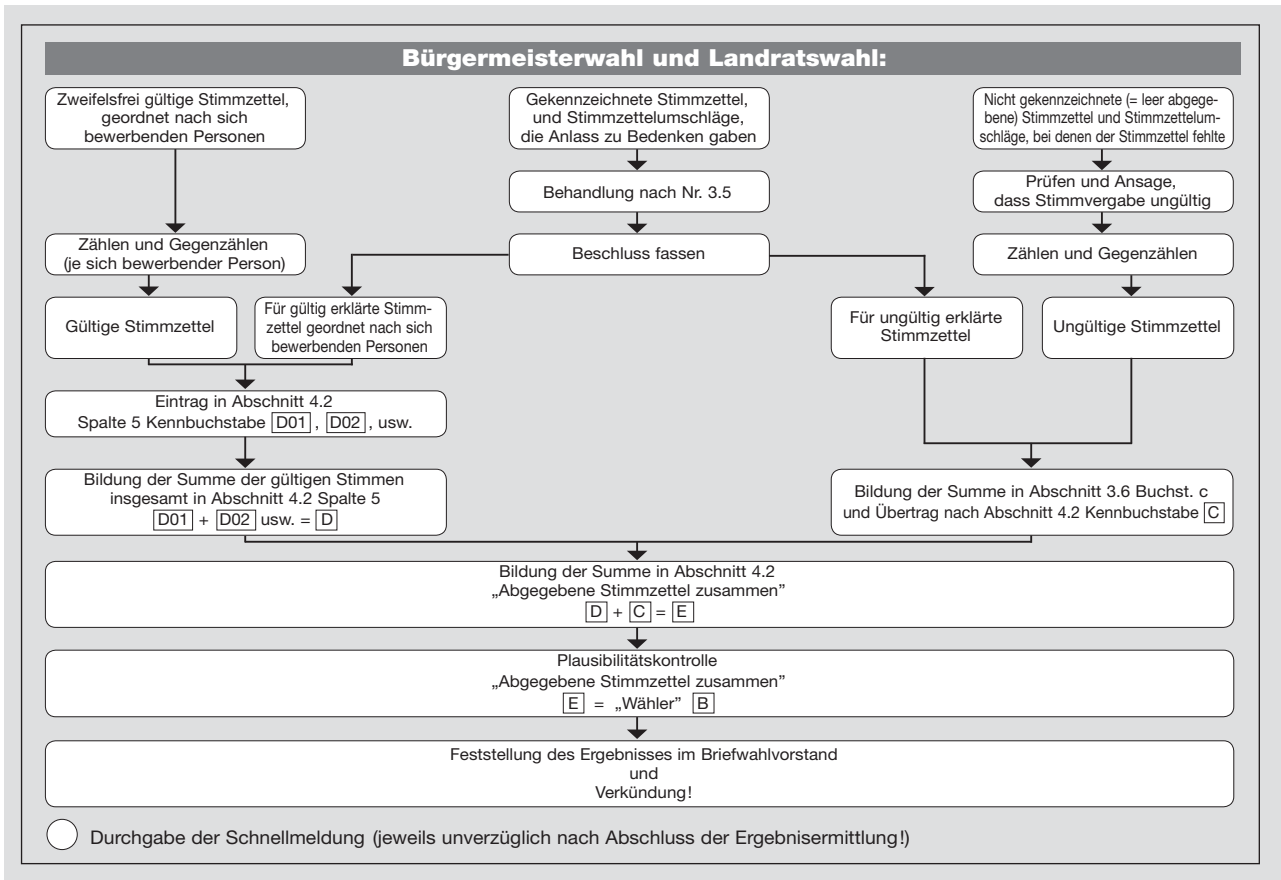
Bürgermeisterwahl und Landratswahl:

Zweifelsfrei gültige Stimmzettel, geordnet nach sich bewerbenden Personen

Gekennzeichnete Stimmzettel, und Stimmzettelumschläge, die Anlass zu Bedenken gaben

Nicht gekennzeichnete (= leer abgegebene) Stimmzettel und Stimmzettelumschläge, bei denen der Stimmzettel fehlte

Behandlung nach Nr. 3.5

Prüfen und Ansage, dass Stimmvergabe ungültig

Zählen und Gegenzählen (je sich bewerbender Person)

Beschluss fassen

Zählen und Gegenzählen

Gültige Stimmzettel

Für gültig erklärte Stimmzettel geordnet nach sich bewerbenden Personen

Für ungültig erklärte Stimmzettel

Ungültige Stimmzettel

Eintrag in Abschnitt 4.2 Spalte 5 Kennbuchstabe D01, D02, usw.

Bildung der Summe der gültigen Stimmen insgesamt in Abschnitt 4.2 Spalte 5 D01 + D02 usw. = D

Bildung der Summe in Abschnitt 3.6 Buchst. c und Übertrag nach Abschnitt 4.2 Kennbuchstabe C

Bildung der Summe in Abschnitt 4.2 „Abgegebene Stimmzettel zusammen" D + C = E

Plausibilitätskontrolle „Abgegebene Stimmzettel zusammen" E = „Wähler" B

Feststellung des Ergebnisses im Briefwahlvorstand und Verkündung!

Durchgabe der Schnellmeldung (jeweils unverzüglich nach Abschluss der Ergebnisermittlung!)